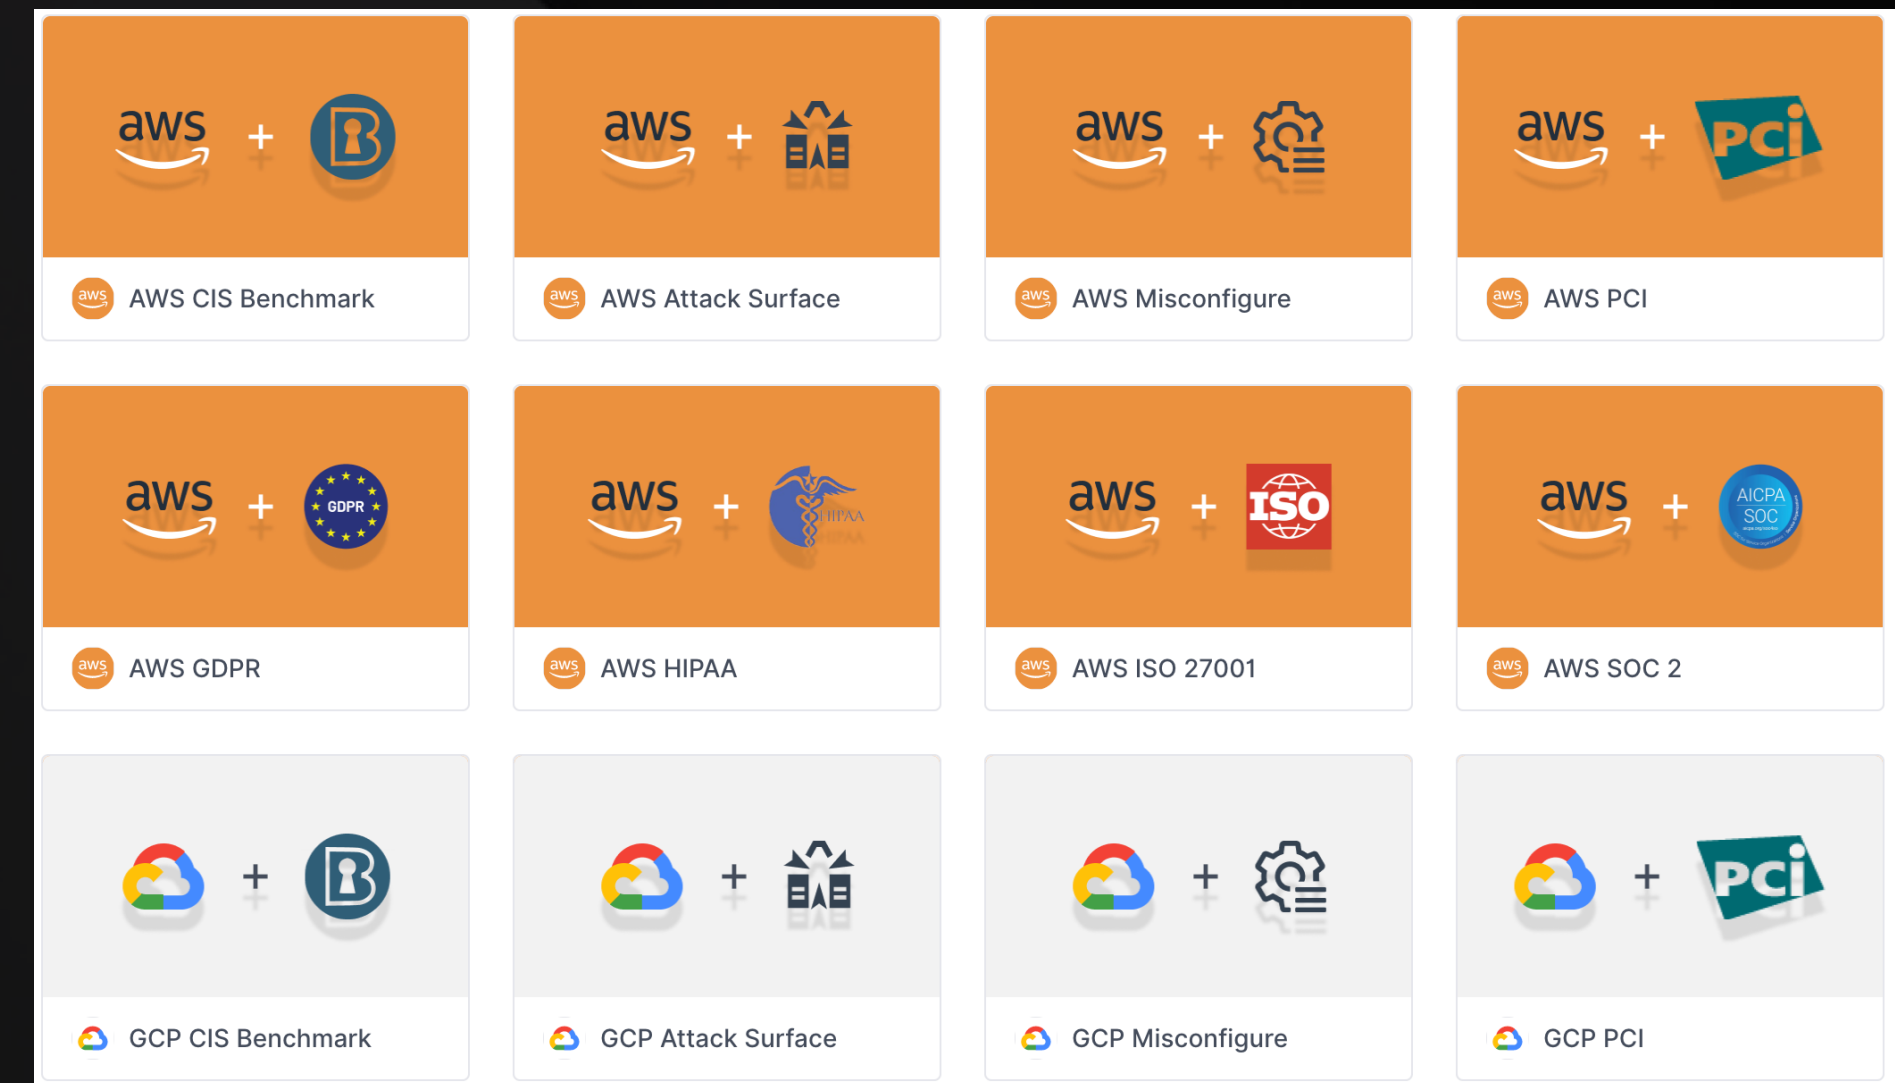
aws + 

aws AWS CIS Benchmark

aws + 

aws AWS Attack Surface

aws + 

aws AWS Misconfigure

aws + PCi

aws AWS PCI

aws + GDPR

aws AWS GDPR

aws + HIPAA

aws AWS HIPAA

aws + ISO

aws AWS ISO 27001

aws + AICPA SOC

aws AWS SOC 2

+

GCP CIS Benchmark

+

GCP Attack Surface

+

GCP Misconfigure

+ PCi

GCP PCI